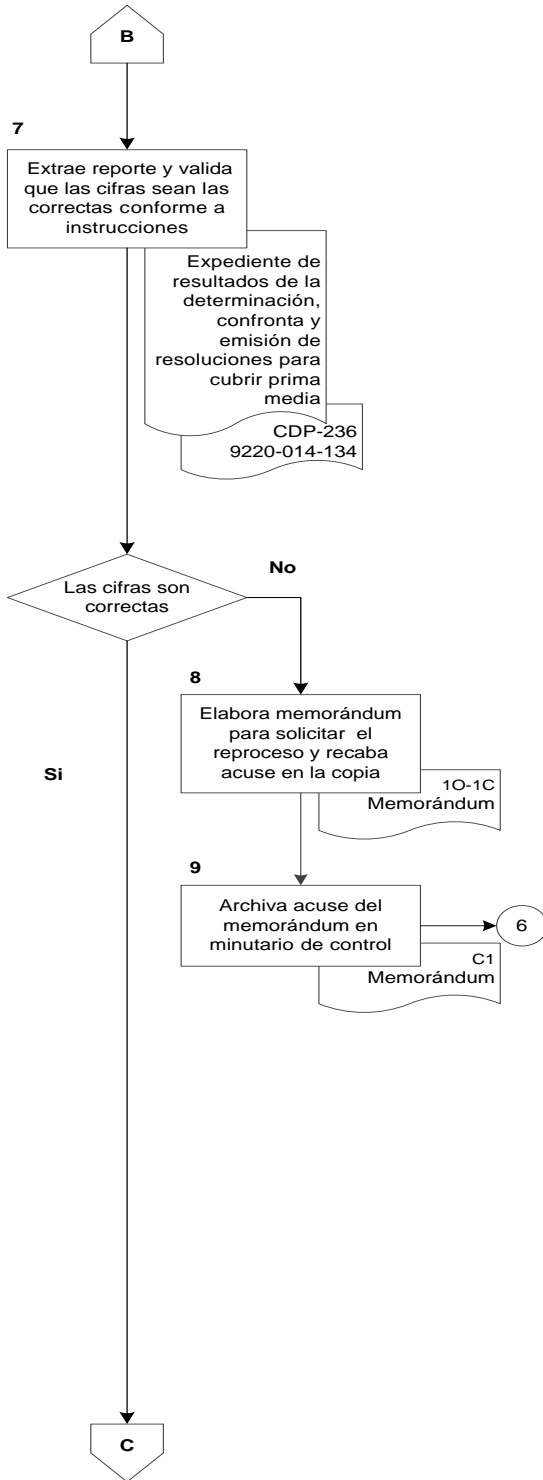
B

7

Extrae reporte y valida que las cifras sean las correctas conforme a instrucciones

Expediente de resultados de la determinación, confronta y emisión de resoluciones para cubrir prima media

CDP-236
9220-014-134

Las cifras son correctas

No

8

Elabora memorándum para solicitar el reproceso y recaba acuse en la copia

1O-1C
Memorándum

Si

9

Archiva acuse del memorándum en minutario de control

6

C1
Memorándum

C